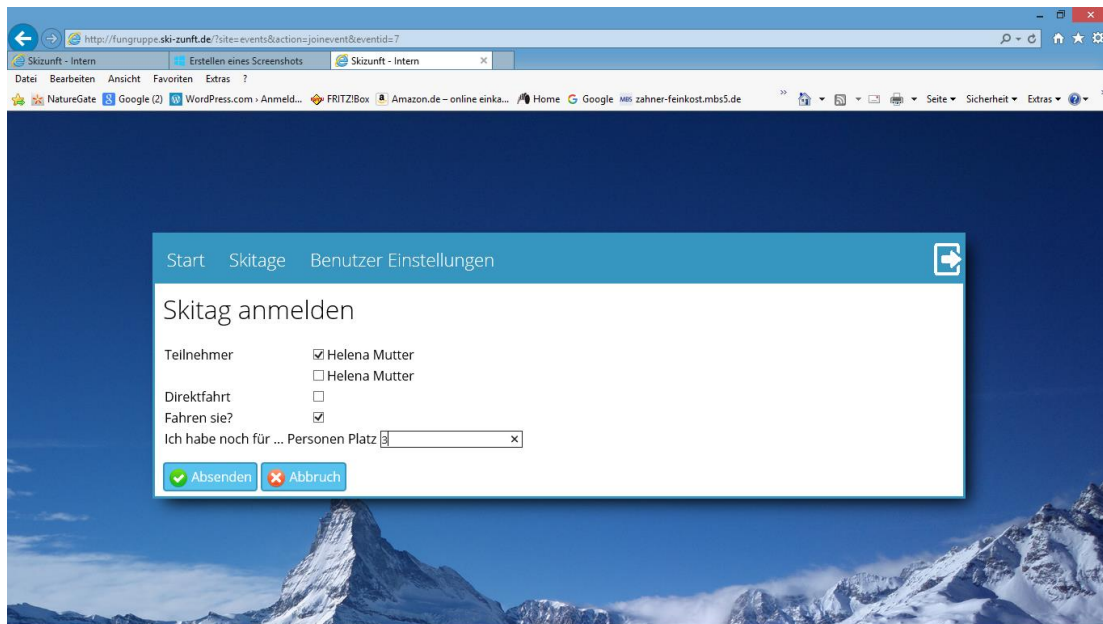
http://fungruppe.ski-zunft.de/?site=events&action=joinevent&eventid=7

Skizunft - Intern | Erstellen eines Screenshots | Skizunft - Intern ×

Datei Bearbeiten Ansicht Favoriten Extras ?

NatureGate | Google (2) | WordPress.com › Anmeld... | FRITZ!Box | Amazon.de – online einka... | Home | Google | zahner-feinkost.mbs5.de

Seite ▾ Sicherheit ▾ Extras ▾

Start Skitage Benutzer Einstellungen

Skitag anmelden

| | |
|---|---|
| Teilnehmer | ☑ Helena Mutter |
| | ☐ Helena Mutter |
| Direktfahrt | ☐ |
| Fahren sie? | ☑ |

Ich habe noch für ... Personen Platz 3 ×

Absenden | Abbruch